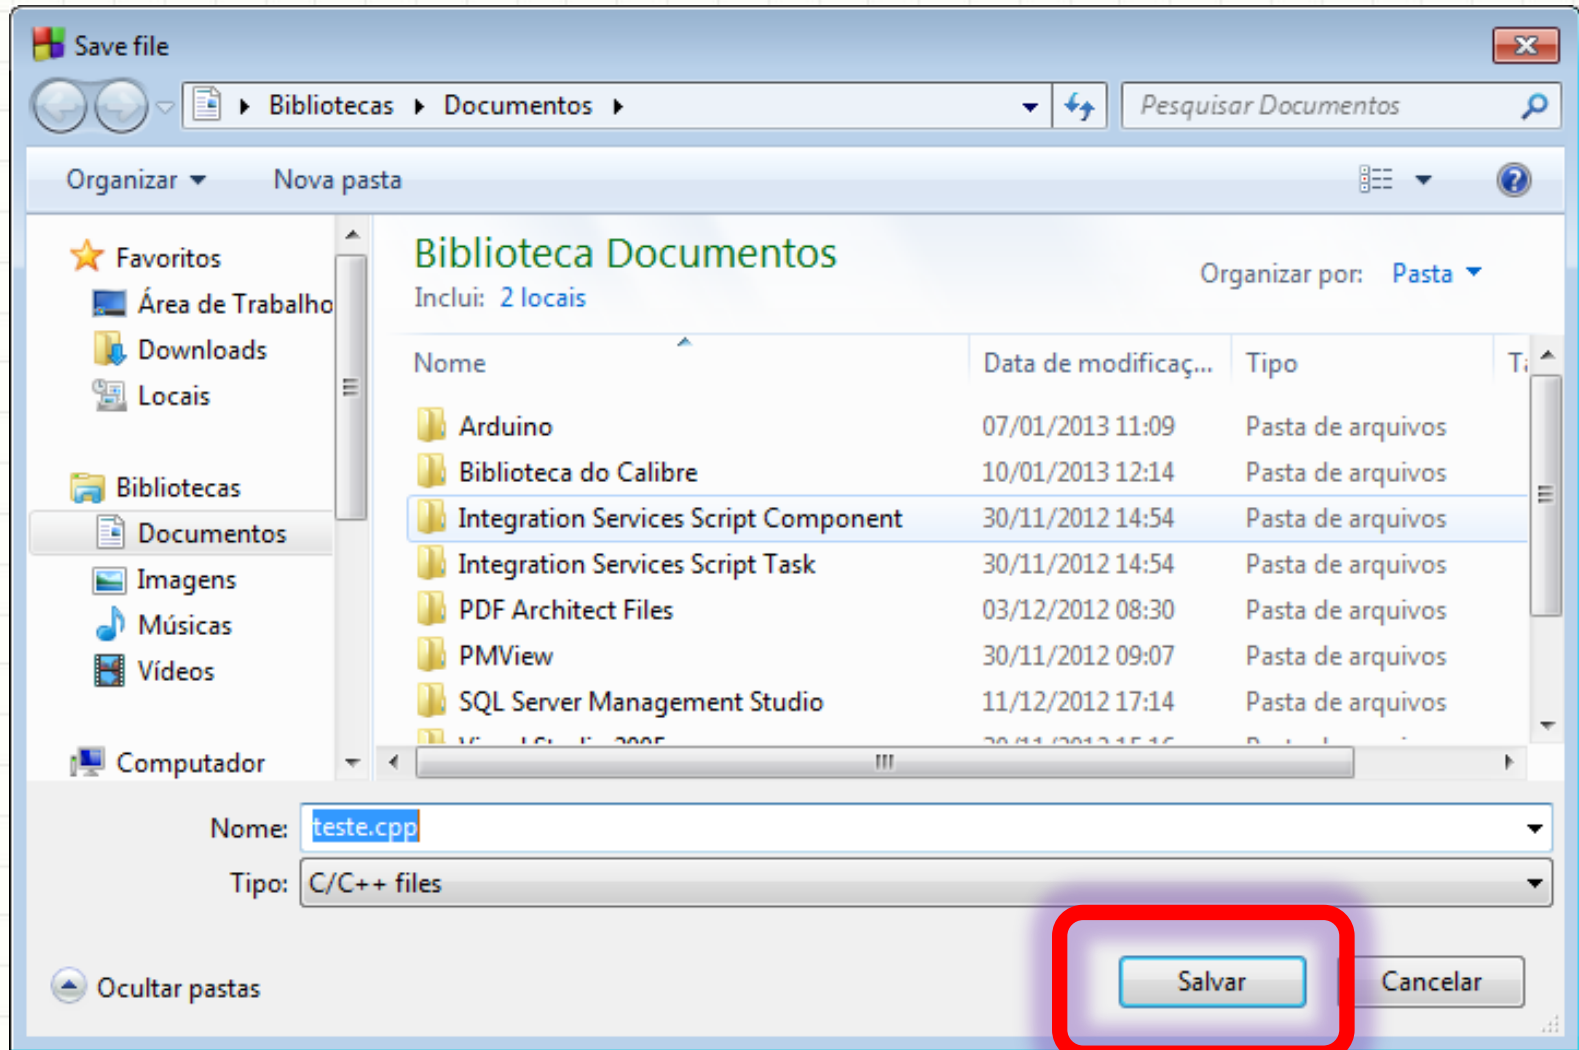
Save file

Bibliotecas ▸ Documentos ▸

Pesquisar Documentos

Organizar ▾ Nova pasta

Favoritos
Área de Trabalho
Downloads
Locais

Bibliotecas
Documentos
Imagens
Músicas
Vídeos

Computador

Biblioteca Documentos
Inclui: 2 locais

Organizar por: Pasta ▾

| Nome | Data de modificaç... | Tipo | T |
|---|---|---|---|
| Arduino | 07/01/2013 11:09 | Pasta de arquivos | |
| Biblioteca do Calibre | 10/01/2013 12:14 | Pasta de arquivos | |
| Integration Services Script Component | 30/11/2012 14:54 | Pasta de arquivos | |
| Integration Services Script Task | 30/11/2012 14:54 | Pasta de arquivos | |
| PDF Architect Files | 03/12/2012 08:30 | Pasta de arquivos | |
| PMView | 30/11/2012 09:07 | Pasta de arquivos | |
| SQL Server Management Studio | 11/12/2012 17:14 | Pasta de arquivos | |
| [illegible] | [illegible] | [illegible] | |

Nome: teste.cpp

Tipo: C/C++ files

Ocultar pastas

Salvar

Cancelar